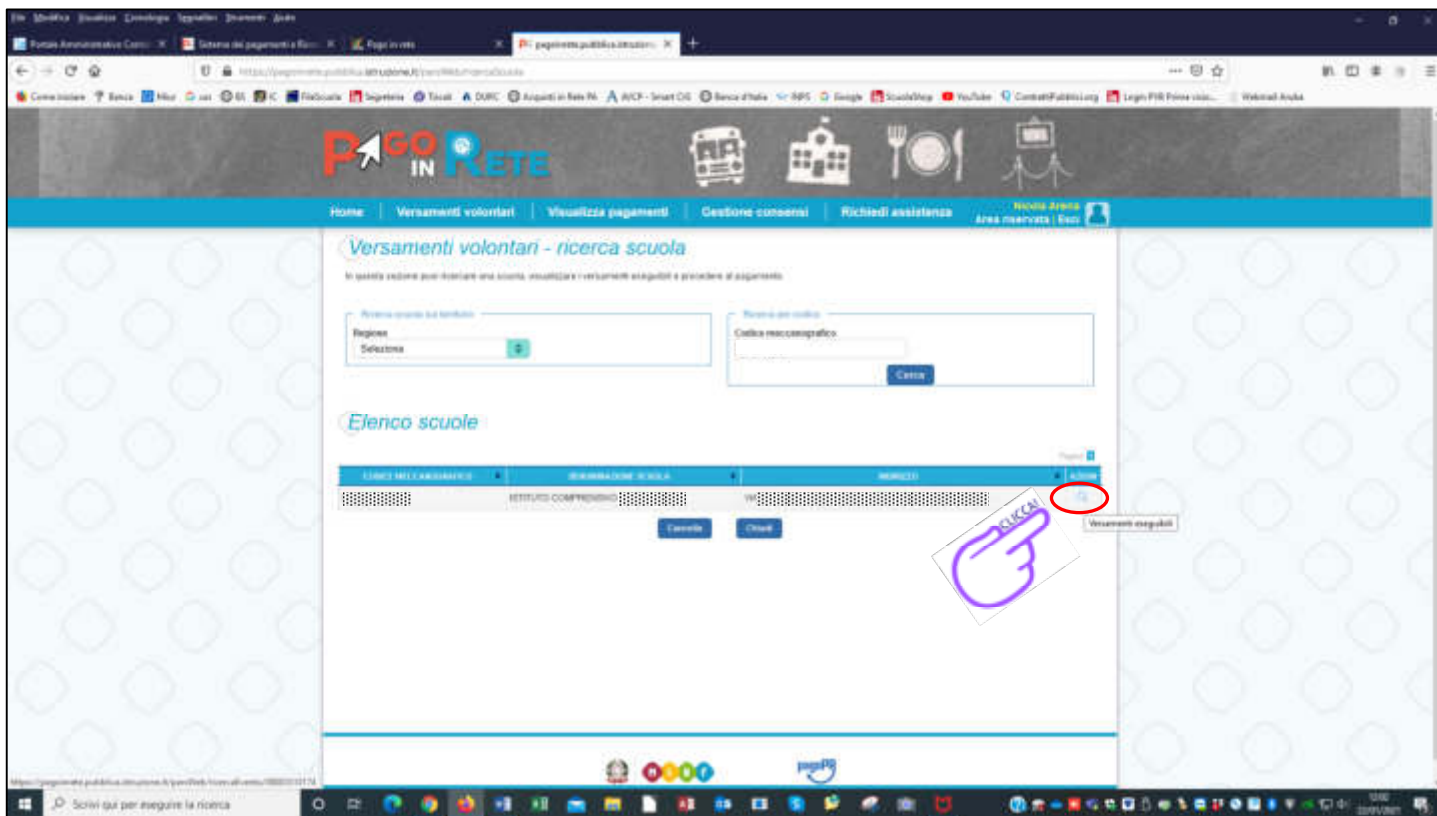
File Modifica Visualizza Cronologia Segnalibri Strumenti Aiuto

Portale Amministrativo Conta | Sistema dei pagamenti e Ren | Pago in rete | pagoinrete.pubblica.istruzion

https://pagoinrete.pubblica.istruzione.it/parsWeb/ricercaScuola

PAGO IN RETE

Home | Versamenti volontari | Visualizza pagamenti | Gestione consensi | Richiedi assistenza

Nicola Arena
Area riservata | Esci

Versamenti volontari - ricerca scuola

In questa sezione puoi ricercare una scuola, visualizzare i versamenti eseguibili e procedere al pagamento.

Ricerca scuola sul territorio
Regione
Seleziona

Ricerca per codice
Codice meccanografico

Cerca

Elenco scuole

Pagina 1

| CODICE MECCANOGRAFICO | DENOMINAZIONE SCUOLA | INDIRIZZO | AZIONI |
|---|---|---|---|
| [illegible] | ISTITUTO COMPRENSIVO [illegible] | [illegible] | |

Cancella   Chiudi

CLICCA

Versamenti eseguibili

https://pagoinrete.pubblica.istruzione.it/parsWeb/ricercaEventi/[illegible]

Scrivi qui per eseguire la ricerca